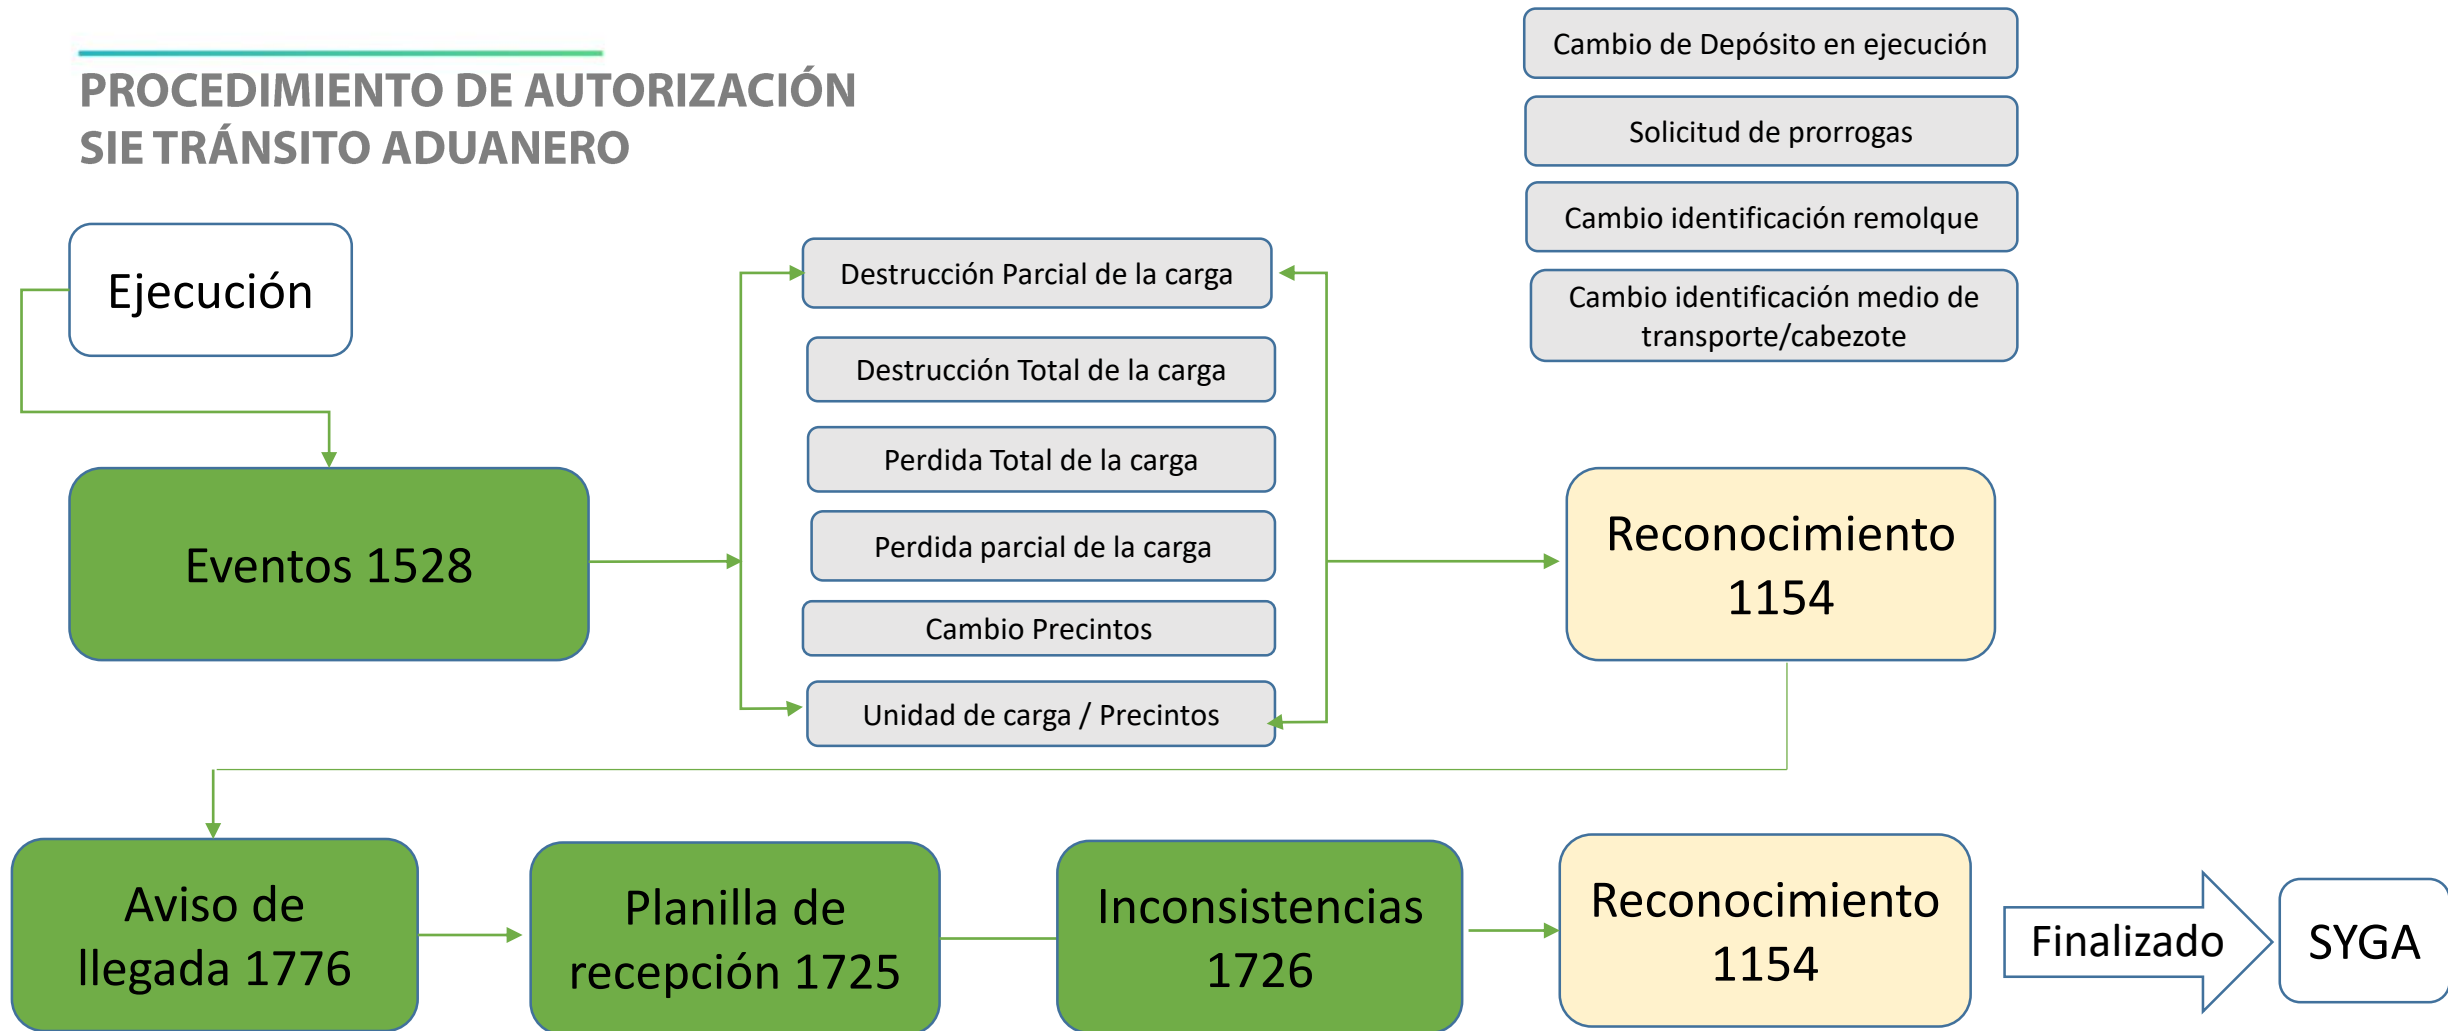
PROCEDIMIENTO DE AUTORIZACIÓN SIE TRÁNSITO ADUANERO

Cambio de Depósito en ejecución

Solicitud de prorrogas

Cambio identificación remolque

Cambio identificación medio de transporte/cabezote

Ejecución

Eventos 1528

Destrucción Parcial de la carga

Destrucción Total de la carga

Perdida Total de la carga

Perdida parcial de la carga

Cambio Precintos

Unidad de carga / Precintos

Reconocimiento 1154

Aviso de llegada 1776

Planilla de recepción 1725

Inconsistencias 1726

Reconocimiento 1154

Finalizado

SYGA